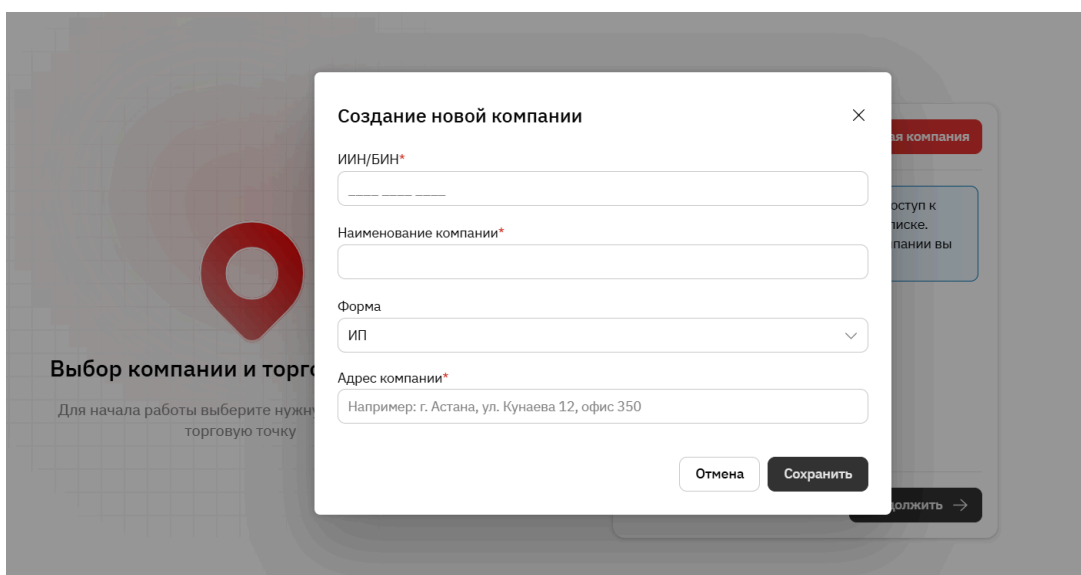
Выбор компании и торг

Для начала работы выберите нужн торговую точку

ая компания

оступ к иске. пании вы

должить →

Создание новой компании

×

ИИН/БИН*

___ ___ ___

Наименование компании*

Форма

ИП

Адрес компании*

Например: г. Астана, ул. Кунаева 12, офис 350

Отмена

Сохранить